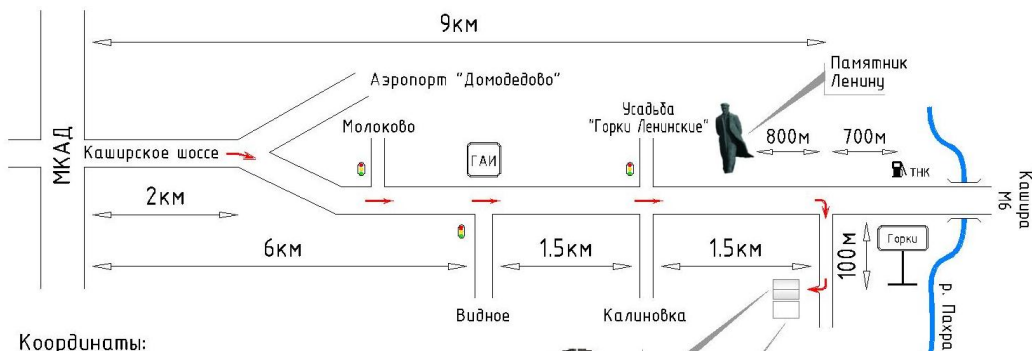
9км

Аэропорт "Домодедово"

Памятник Ленину

МКАД

Каширское шоссе

Молоково

ГАИ

Усадьба "Горки Ленинские"

800м

700м

ТНК

Кашира М6

2км

6км

1.5км

1.5км

100м

Горки

Видное

Калиновка

р. Пахра

Координаты: